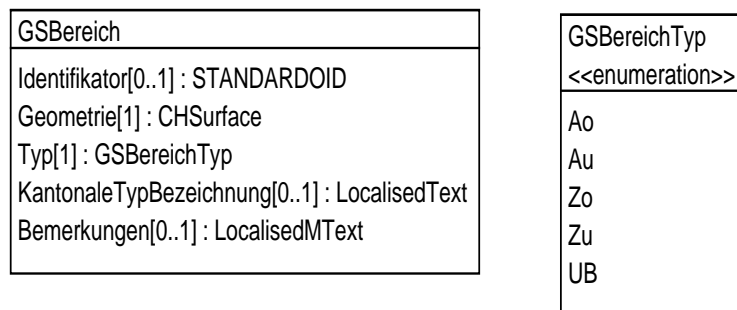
GSBereich

Identifikator[0..1] : STANDARDOID
Geometrie[1] : CHSurface
Typ[1] : GSBereichTyp
KantonaleTypBezeichnung[0..1] : LocalisedText
Bemerkungen[0..1] : LocalisedMText

GSBereichTyp
<<enumeration>>

Ao
Au
Zo
Zu
UB